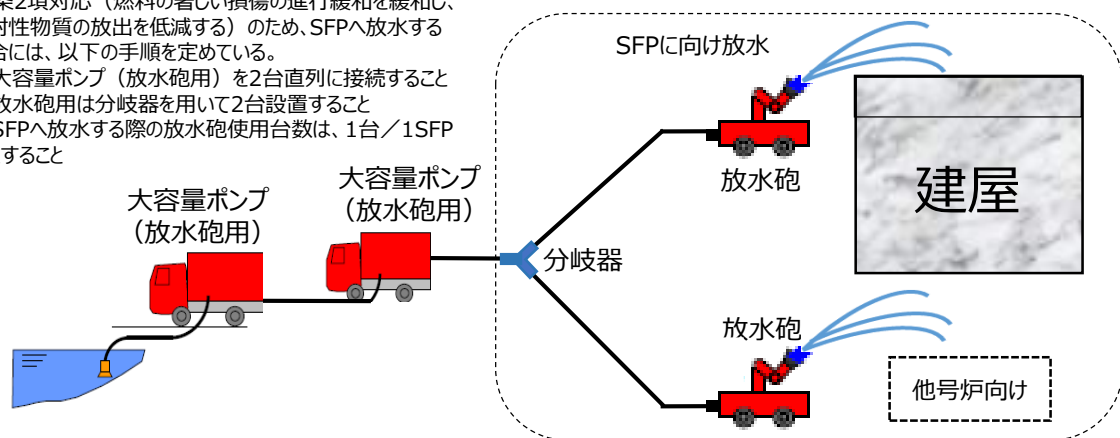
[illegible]条2項対応（燃料の著しい損傷の進行緩和を緩和し、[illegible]射性物質の放出を低減する）のため、SFPへ放水する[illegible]合には、以下の手順を定めている。
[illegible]大容量ポンプ（放水砲用）を2台直列に接続すること
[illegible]放水砲用は分岐器を用いて2台設置すること
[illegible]SFPへ放水する際の放水砲使用台数は、1台／1SFP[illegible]すること

SFPに向け放水

大容量ポンプ（放水砲用）

大容量ポンプ（放水砲用）

放水砲

建屋

分岐器

放水砲

他号炉向け